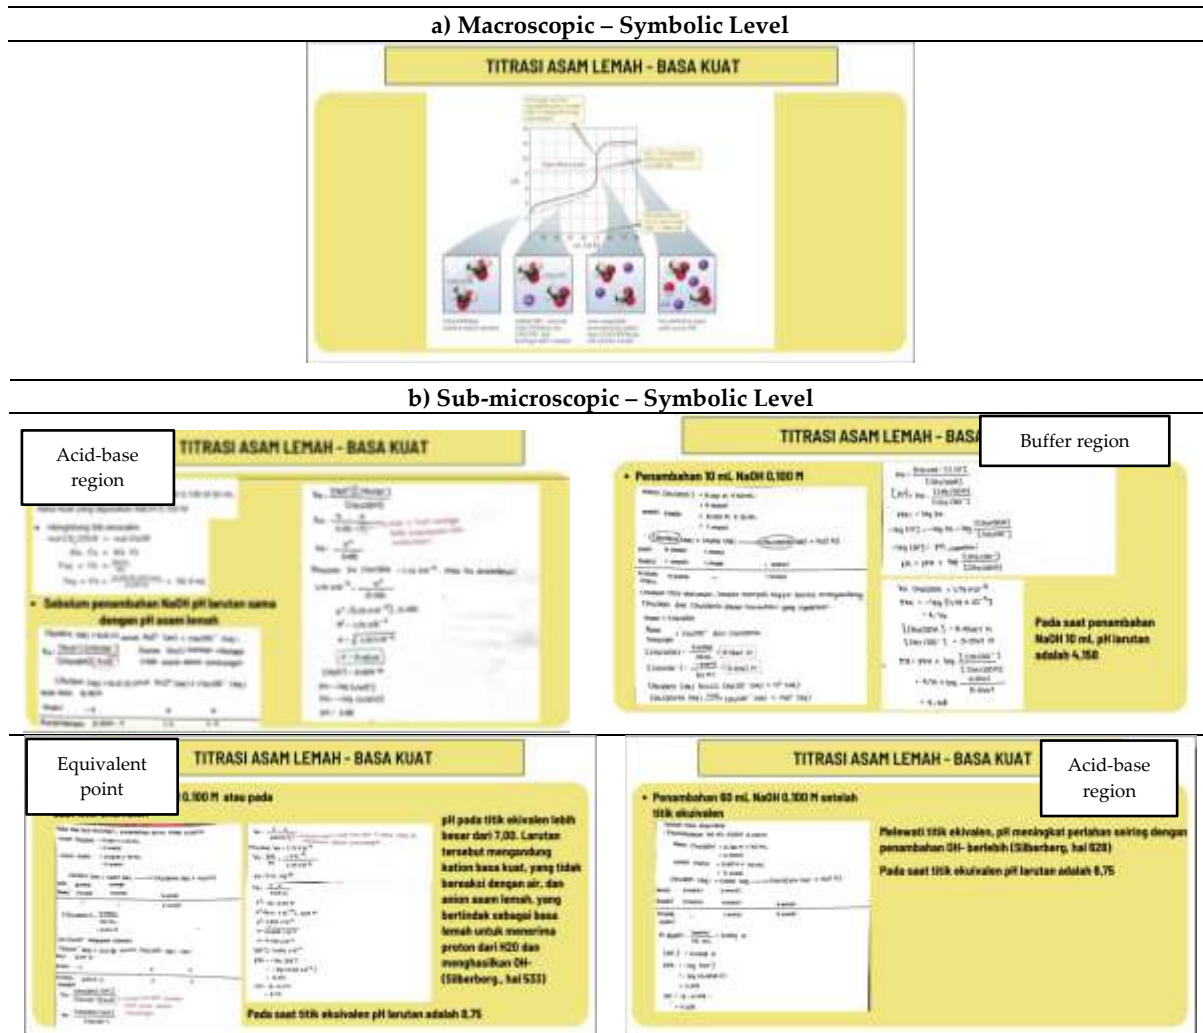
a) Macroscopic – Symbolic Level

TITRASI ASAM LEMAH - BASA KUAT

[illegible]

b) Sub-microscopic – Symbolic Level

Acid-base region

TITRASI ASAM LEMAH - BASA KUAT

• Sebelum penambahan NaOH pH larutan sama dengan pH asam lemah

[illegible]

TITRASI ASAM LEMAH - BASA

Buffer region

• Penambahan 10 mL NaOH 0,100 M

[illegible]

Pada saat penambahan NaOH 10 mL pH larutan adalah 4,150

Equivalent point

TITRASI ASAM LEMAH - BASA KUAT

0,100 M atau pada

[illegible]

pH pada titik ekivalen lebih besar dari 7,00. Larutan tersebut mengandung kation basa kuat, yang tidak bereaksi dengan air, dan anion asam lemah, yang bertindak sebagai basa lemah untuk menerima proton dari H2O dan menghasilkan OH- (Silberborg., hal 533)

Pada saat titik ekivalen pH larutan adalah 8,75

TITRASI ASAM LEMAH - BASA KUAT

Acid-base region

• Penambahan 60 mL NaOH 0,100 M setelah titik ekuivalen

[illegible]

Melewati titik ekivalen, pH meningkat perlahan seiring dengan penambahan OH- berlebih (Silberberg, hal 828)

Pada saat titik ekuivalen pH larutan adalah 8,75